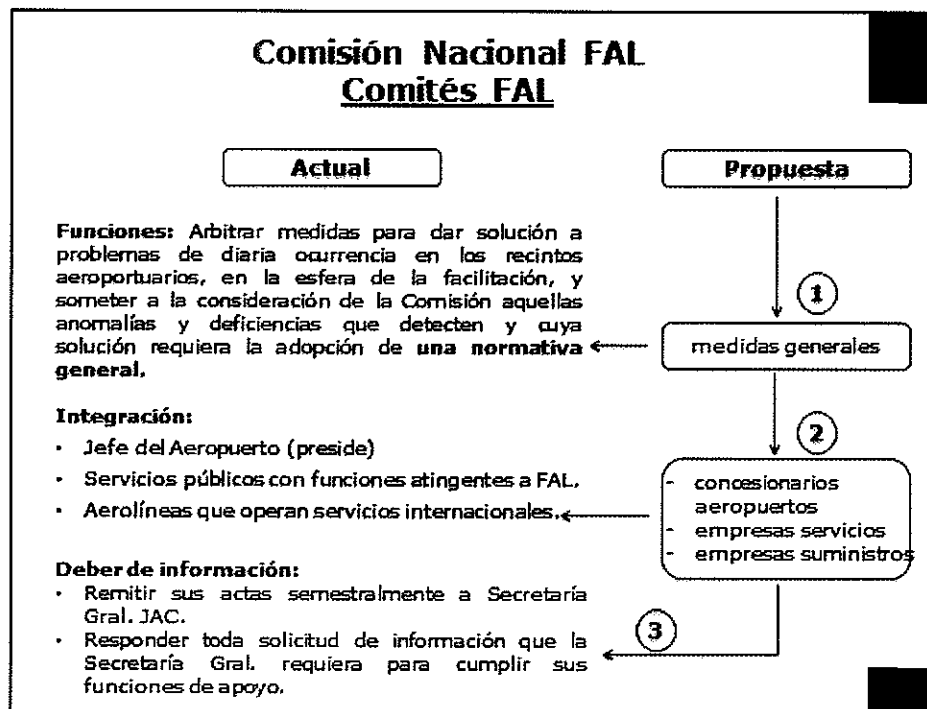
Comisión Nacional FAL
Comités FAL

Actual

Propuesta

Funciones: Arbitrar medidas para dar solución a problemas de diaria ocurrencia en los recintos aeroportuarios, en la esfera de la facilitación, y someter a la consideración de la Comisión aquellas anomalías y deficiencias que detecten y cuya solución requiera la adopción de una normativa general.

1

medidas generales

Integración:
- Jefe del Aeropuerto (preside)
- Servicios públicos con funciones atingentes a FAL.
- Aerolíneas que operan servicios internacionales.

2

- concesionarios aeropuertos
- empresas servicios
- empresas suministros

Deber de información:
- Remitir sus actas semestralmente a Secretaría Gral. JAC.
- Responder toda solicitud de información que la Secretaría Gral. requiera para cumplir sus funciones de apoyo.

3